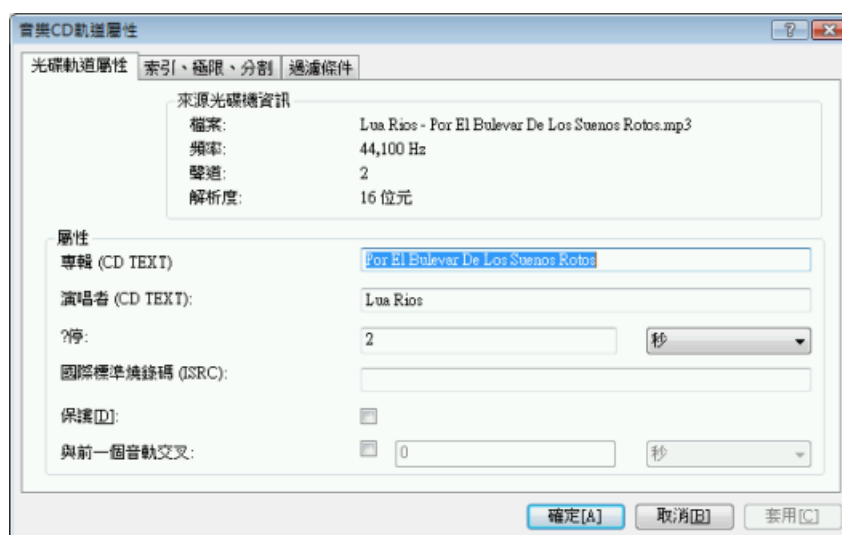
音樂CD軌道屬性

光碟軌道屬性 | 索引、極限、分割 | 過濾條件

來源光碟機資訊
檔案: Lua Rios - Por El Bulevar De Los Suenos Rotos.mp3
頻率: 44,100 Hz
聲道: 2
解析度: 16 位元

屬性
專輯 (CD TEXT) Por El Bulevar De Los Suenos Rotos
演唱者 (CD TEXT): Lua Rios
?停: 2 秒
國際標準編錄碼 (ISRC):
保護[D]:
與前一個音軌交叉: 0 秒

確定[A] 取消[B] 套用[C]